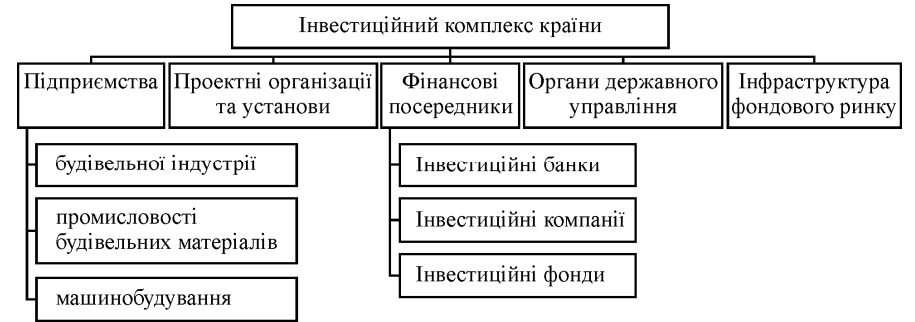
Інвестиційний комплекс країни

Підприємства

Проектні організації та установи

Фінансові посередники

Органи державного управління

Інфраструктура фондового ринку

будівельної індустрії

промисловості будівельних матеріалів

машинобудування

Інвестиційні банки

Інвестиційні компанії

Інвестиційні фонди